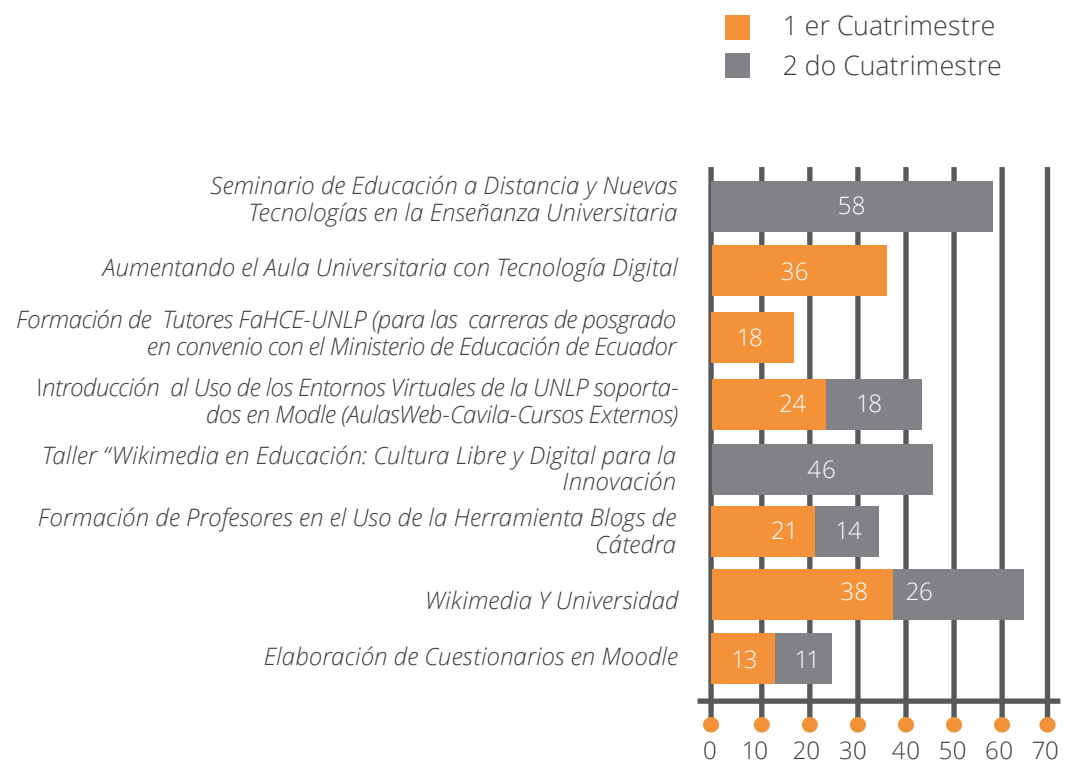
1 er Cuatrimestre
2 do Cuatrimestre

Seminario de Educación a Distancia y Nuevas Tecnologías en la Enseñanza Universitaria
58

Aumentando el Aula Universitaria con Tecnología Digital
36

Formación de Tutores FaHCE-UNLP (para las carreras de posgrado en convenio con el Ministerio de Educación de Ecuador
18

Introducción al Uso de los Entornos Virtuales de la UNLP soportados en Modle (AulasWeb-Cavila-Cursos Externos)
24 18

Taller "Wikimedia en Educación: Cultura Libre y Digital para la Innovación
46

Formación de Profesores en el Uso de la Herramienta Blogs de Cátedra
21 14

Wikimedia Y Universidad
38 26

Elaboración de Cuestionarios en Moodle
13 11

0 10 20 30 40 50 60 70